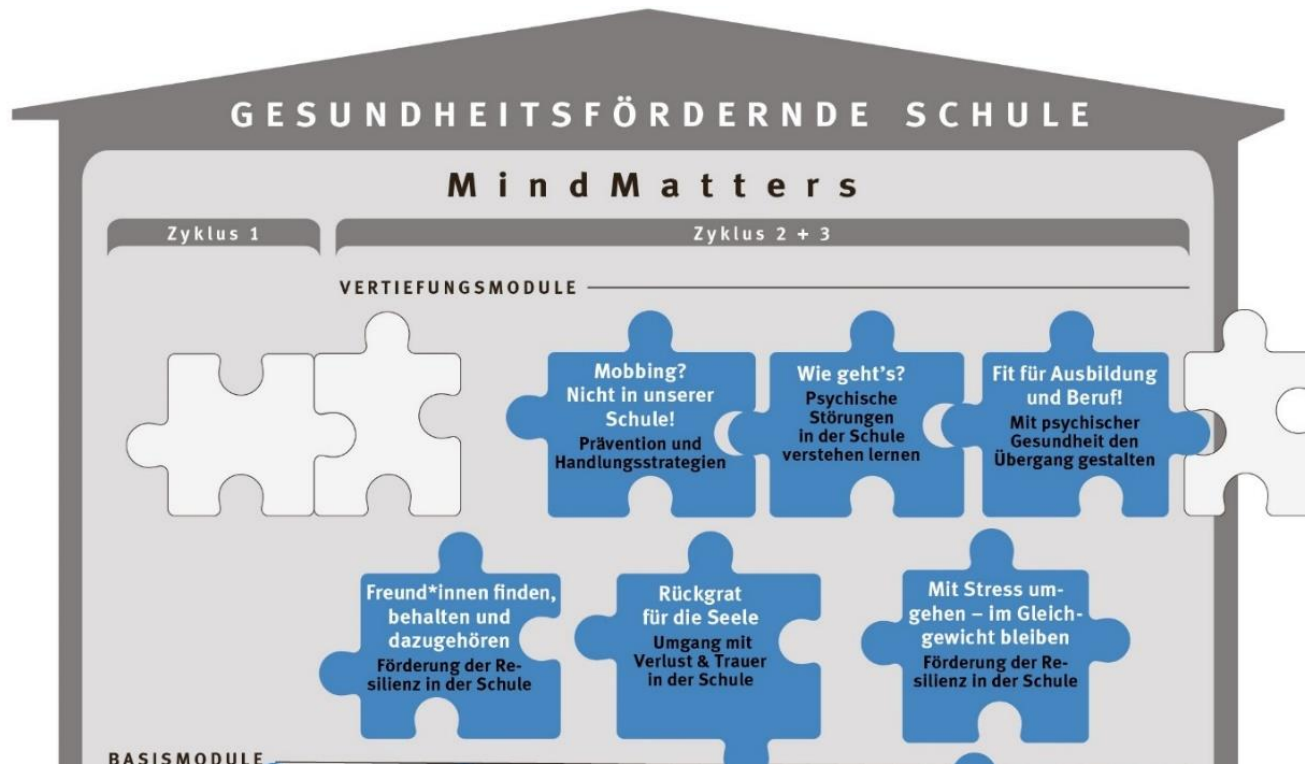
GESUNDHEITSFÖRDERNDE SCHULE

MindMatters

Zyklus 1

Zyklus 2 + 3

VERTIEFUNGSMODULE

Mobbing? Nicht in unserer Schule!
Prävention und Handlungsstrategien

Wie geht's?
Psychische Störungen in der Schule verstehen lernen

Fit für Ausbildung und Beruf!
Mit psychischer Gesundheit den Übergang gestalten

Freund*innen finden, behalten und dazugehören
Förderung der Resilienz in der Schule

Rückgrat für die Seele
Umgang mit Verlust & Trauer in der Schule

Mit Stress umgehen – im Gleichgewicht bleiben
Förderung der Resilienz in der Schule

BASISMODULE